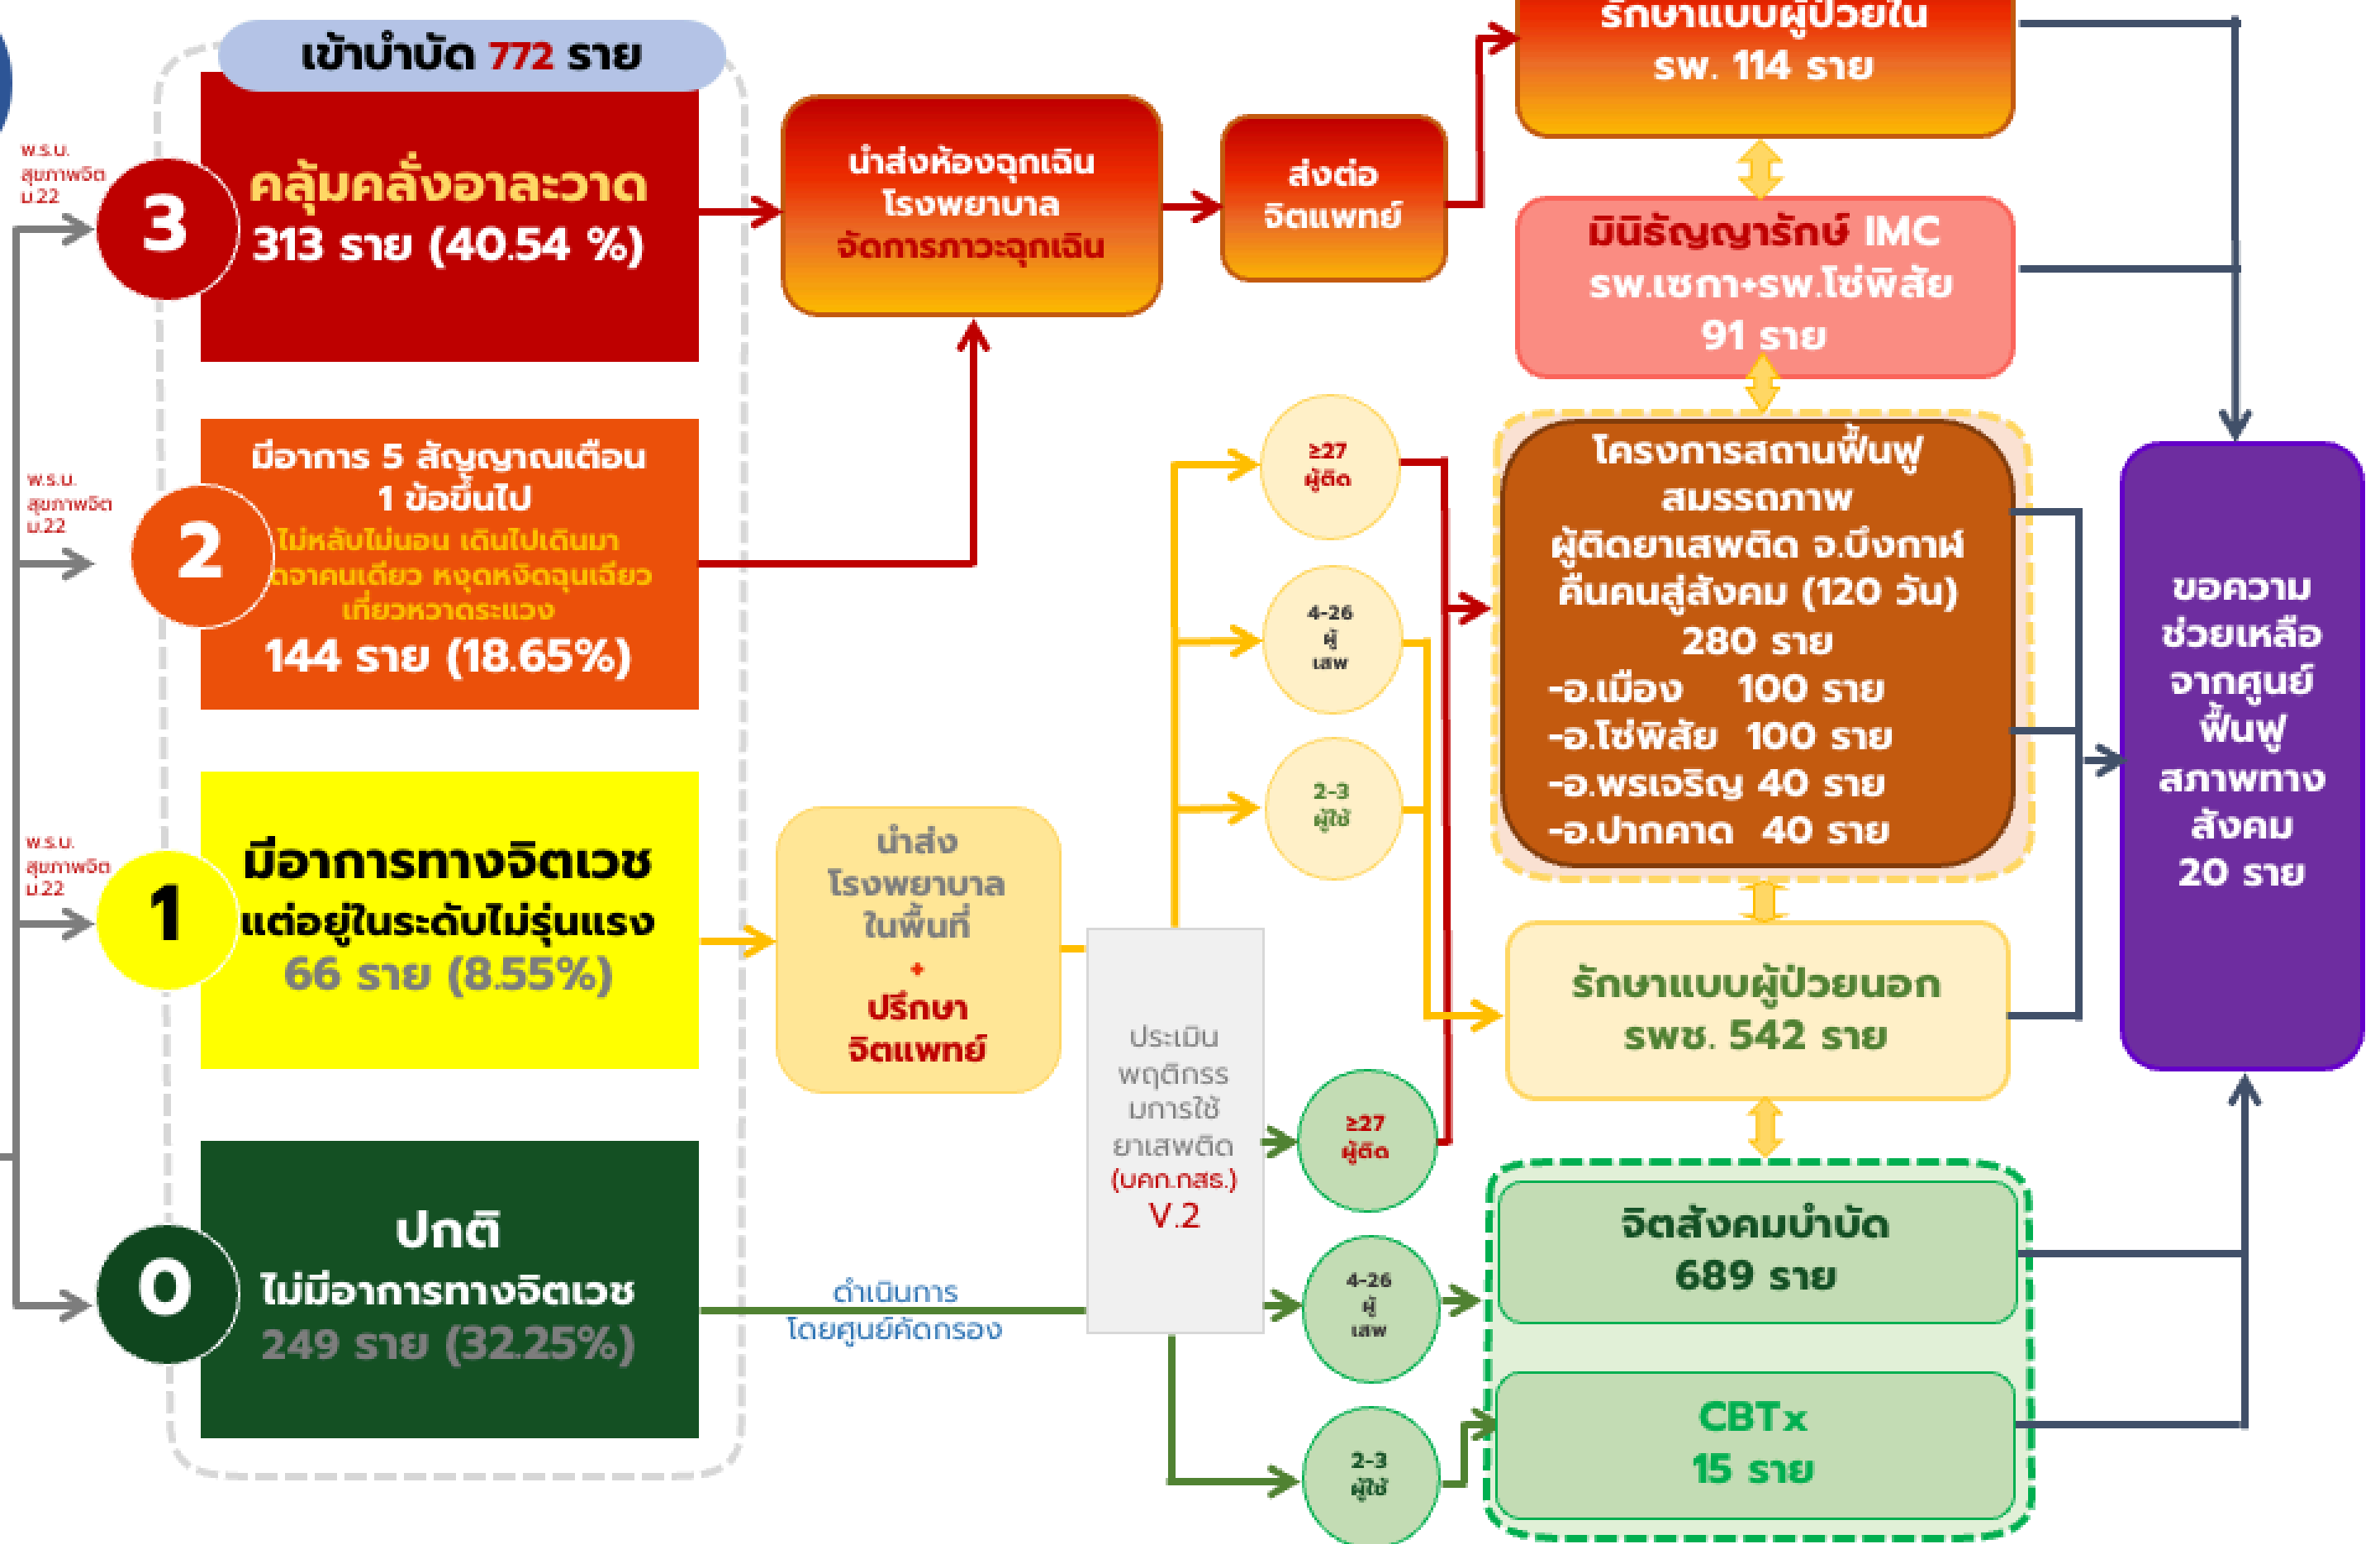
เข้าบำบัด 772 ราย

พ.ร.บ. สุขภาพจิต ม.22

3

คลุ้มคลั่งอาละวาด
313 ราย (40.54 %)

พ.ร.บ. สุขภาพจิต ม.22

2

มีอาการ 5 สัญญาณเตือน 1 ข้อขึ้นไป
ไม่หลับไม่นอน เดินไปเดินมา คุยคนเดียว หงุดหงิดฉุนเฉียว เกี่ยวหวาดระแวง
144 ราย (18.65%)

พ.ร.บ. สุขภาพจิต ม.22

1

มีอาการทางจิตเวช แต่อยู่ในระดับไม่รุนแรง
66 ราย (8.55%)

0

ปกติ
ไม่มีอาการทางจิตเวช
249 ราย (32.25%)

นำส่งห้องฉุกเฉิน โรงพยาบาล
จัดการภาวะฉุกเฉิน

ส่งต่อ จิตแพทย์

รักษาแบบผู้ป่วยใน
รพ. 114 ราย

มินิธัญญารักษ์ IMC
รพ.เซกา+รพ.โซ่พิสัย
91 ราย

นำส่ง โรงพยาบาล ในพื้นที่
+
ปรึกษา จิตแพทย์

ดำเนินการ
โดยศูนย์คัดกรอง

ประเมิน พฤติกรรมการใช้ ยาเสพติด
(บคก.กสธ.)
V.2

≥27 ผู้ติด

4-26 ผู้เสพ

2-3 ผู้ใช้

≥27 ผู้ติด

4-26 ผู้เสพ

2-3 ผู้ใช้

โครงการสถานฟื้นฟูสมรรถภาพ
ผู้ติดยาเสพติด จ.บึงกาฬ
คืนคนสู่สังคม (120 วัน)
280 ราย
-อ.เมือง 100 ราย
-อ.โซ่พิสัย 100 ราย
-อ.พรเจริญ 40 ราย
-อ.ปากคาด 40 ราย

รักษาแบบผู้ป่วยนอก
รพช. 542 ราย

จิตสังคมบำบัด
689 ราย

CBTx
15 ราย

ขอความช่วยเหลือ จากศูนย์ ฟื้นฟู สภาพทาง สังคม
20 ราย